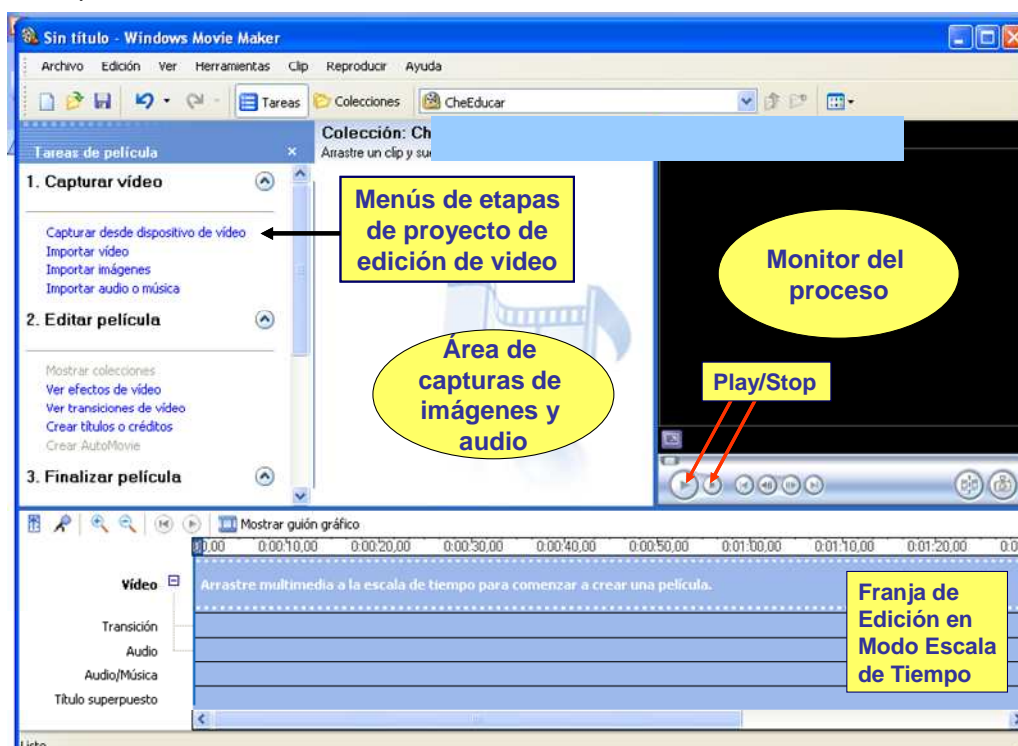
Sin título - Windows Movie Maker

Archivo Edición Ver Herramientas Clip Reproducir Ayuda

Tareas Colecciones CheEducar

Colección: Ch
Arrastre un clip y su

Tareas de película ×

1. Capturar vídeo

Capturar desde dispositivo de vídeo
Importar vídeo
Importar imágenes
Importar audio o música

2. Editar película

Mostrar colecciones
Ver efectos de vídeo
Ver transiciones de vídeo
Crear títulos o créditos
Crear AutoMovie

3. Finalizar película

Menús de etapas de proyecto de edición de video

Monitor del proceso

Área de capturas de imágenes y audio

Play/Stop

Mostrar guión gráfico

0,00 0:00:10,00 0:00:20,00 0:00:30,00 0:00:40,00 0:00:50,00 0:01:00,00 0:01:10,00 0:01:20,00 0:0

Vídeo

Arrastre multimedia a la escala de tiempo para comenzar a crear una película.

Transición
Audio
Audio/Música
Título superpuesto

Franja de Edición en Modo Escala de Tiempo

Listo